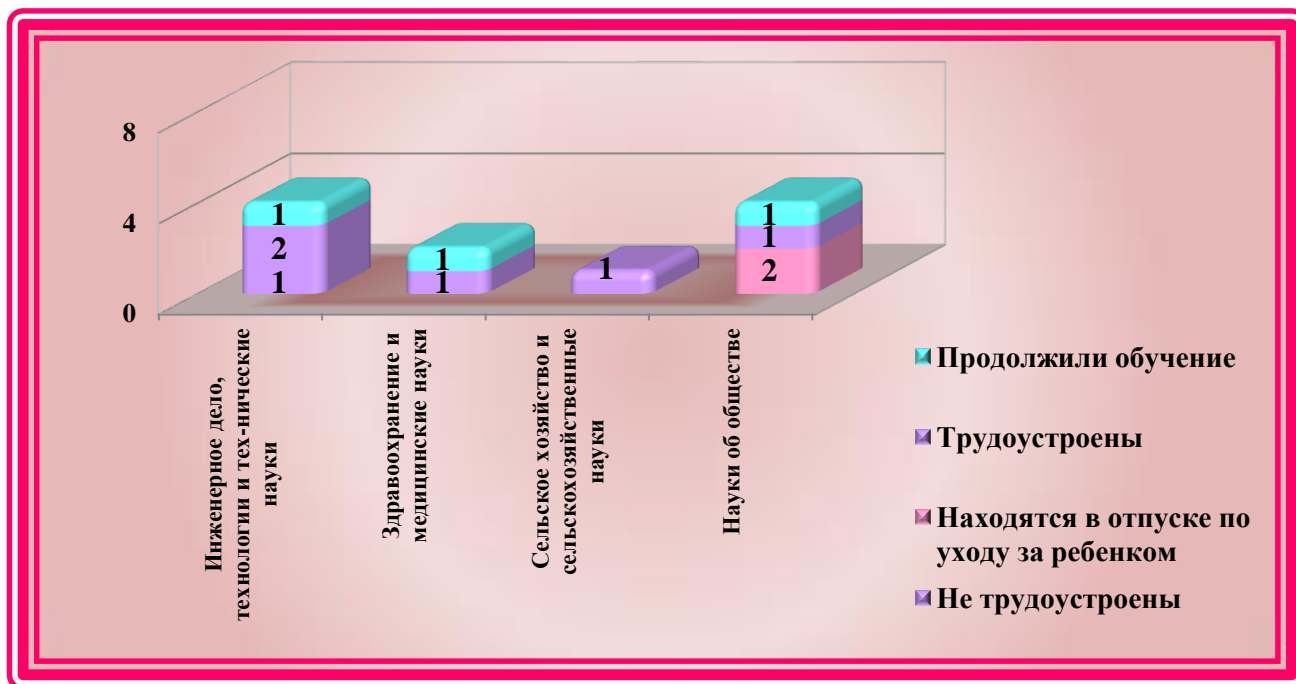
8
4
0

1
2
1

1
1

1

1
1
2

Инженерное дело, технологии и тех-нические науки

Здравоохранение и медицинские науки

Сельское хозяйство и сельскохозяйственные науки

Науки об обществе

Продолжили обучение

Трудоустроены

Находятся в отпуске по уходу за ребенком

Не трудоустроены